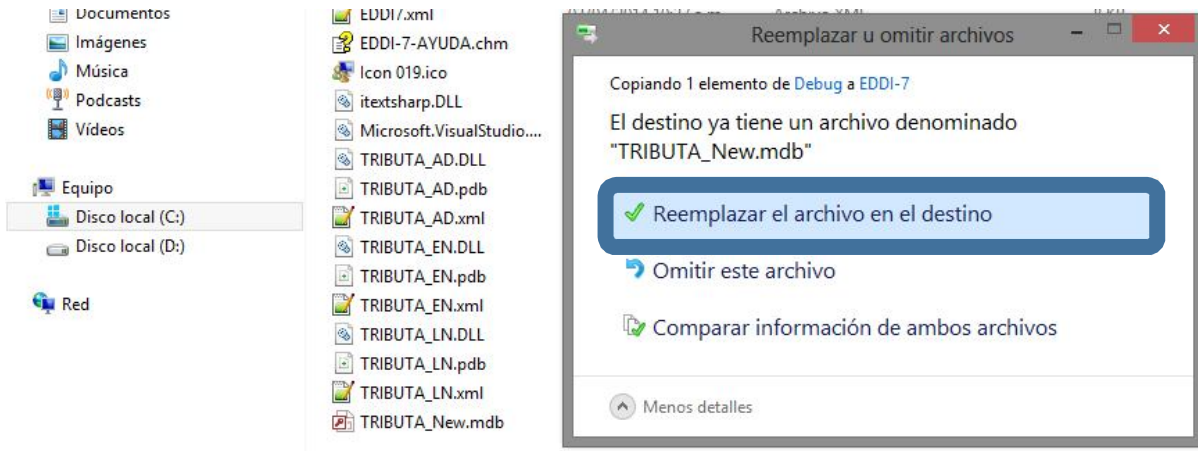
Documentos
Imágenes
Música
Podcasts
Vídeos

Equipo
Disco local (C:)
Disco local (D:)

Red

EDDI7.xml
EDDI-7-AYUDA.chm
Icon 019.ico
itextsharp.DLL
Microsoft.VisualStudio....
TRIBUTA_AD.DLL
TRIBUTA_AD.pdb
TRIBUTA_AD.xml
TRIBUTA_EN.DLL
TRIBUTA_EN.pdb
TRIBUTA_EN.xml
TRIBUTA_LN.DLL
TRIBUTA_LN.pdb
TRIBUTA_LN.xml
TRIBUTA_New.mdb

Reemplazar u omitir archivos

Copiando 1 elemento de Debug a EDDI-7

El destino ya tiene un archivo denominado "TRIBUTA_New.mdb"

Reemplazar el archivo en el destino

Omitir este archivo

Comparar información de ambos archivos

Menos detalles